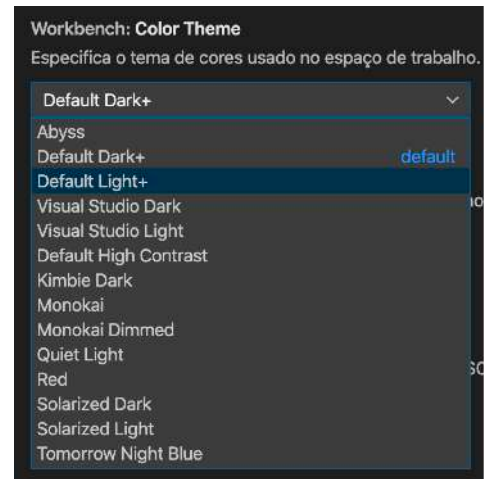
Workbench: Color Theme
Especifica o tema de cores usado no espaço de trabalho.

Default Dark+

Abyss
Default Dark+ default
Default Light+
Visual Studio Dark
Visual Studio Light
Default High Contrast
Kimbie Dark
Monokai
Monokai Dimmed
Quiet Light
Red
Solarized Dark
Solarized Light
Tomorrow Night Blue